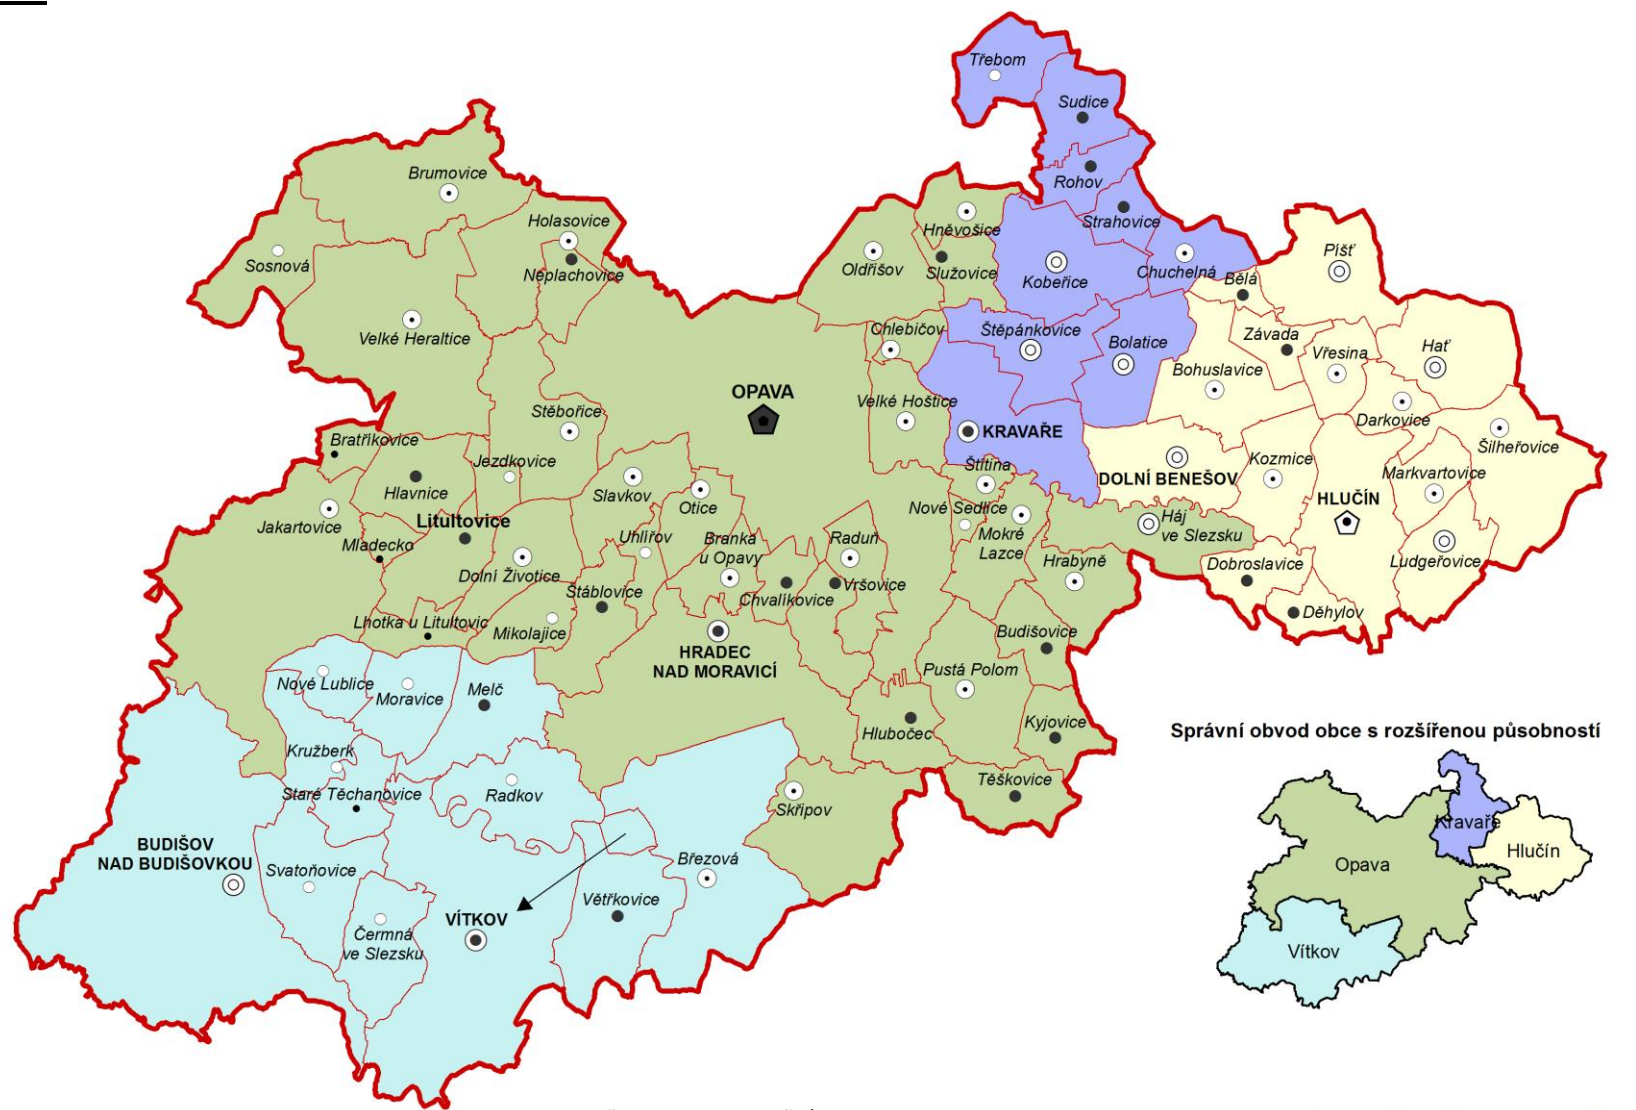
Třebom
Sudice
Rohov
Strahovice
Chuchelná
Brumovice
Holasovice
Neplachovice
Sosnová
Hněvošice
Oldřišov
Služovice
Kobeřice
Bělá
Píšť
Velké Heraltice
Chlebičov
Štěpánkovice
Bolatice
Závada
Vřesina
Hať
Bohuslavice
OPAVA
Velké Hoštice
KRAVAŘE
Darkovice
Šilheřovice
Stěbořice
Bratříkovice
Jezdkovice
Štítina
Kozmice
Hlavnice
Slavkov
Otice
DOLNÍ BENEŠOV
Markvartovice
HLUČÍN
Jakartovice
Litultovice
Mladecko
Uhlířov
Branka u Opavy
Raduň
Nové Sedlice
Mokré Lazce
Háj ve Slezsku
Dolní Životice
Hrabyně
Dobroslavice
Ludgeřovice
Stáblovice
Chvalíkovice
Vršovice
Děhylov
Lhotka u Litultovic
Mikolajice
HRADEC NAD MORAVICÍ
Budišovice
Nové Lublice
Moravice
Melč
Pustá Polom
Hlubočec
Kyjovice
Správní obvod obce s rozšířenou působností
Kružberk
Staré Těchanovice
Radkov
Těškovice
Skřipov
Kravaře
Hlučín
Opava
BUDIŠOV NAD BUDIŠOVKOU
Svatoňovice
Březová
Vítkov
Čermná ve Slezsku
VÍTKOV
Větřkovice